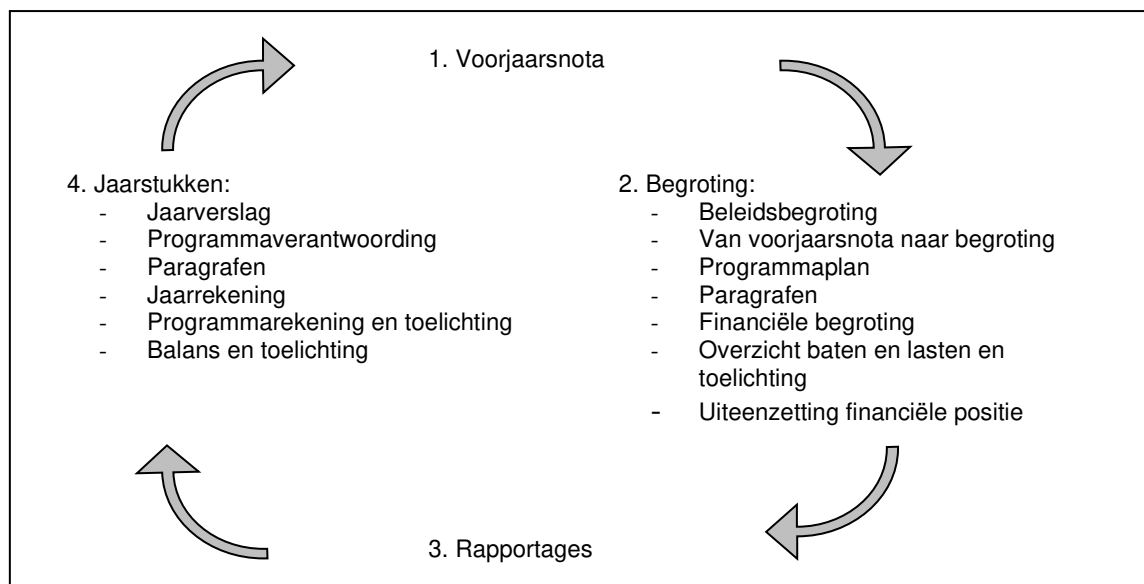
1. Voorjaarsnota

4. Jaarstukken:
- Jaarverslag
- Programmaverantwoording
- Paragrafen
- Jaarrekening
- Programmarekening en toelichting
- Balans en toelichting

2. Begroting:
- Beleidsbegroting
- Van voorjaarsnota naar begroting
- Programmaplan
- Paragrafen
- Financiële begroting
- Overzicht baten en lasten en toelichting
- Uiteenzetting financiële positie

3. Rapportages